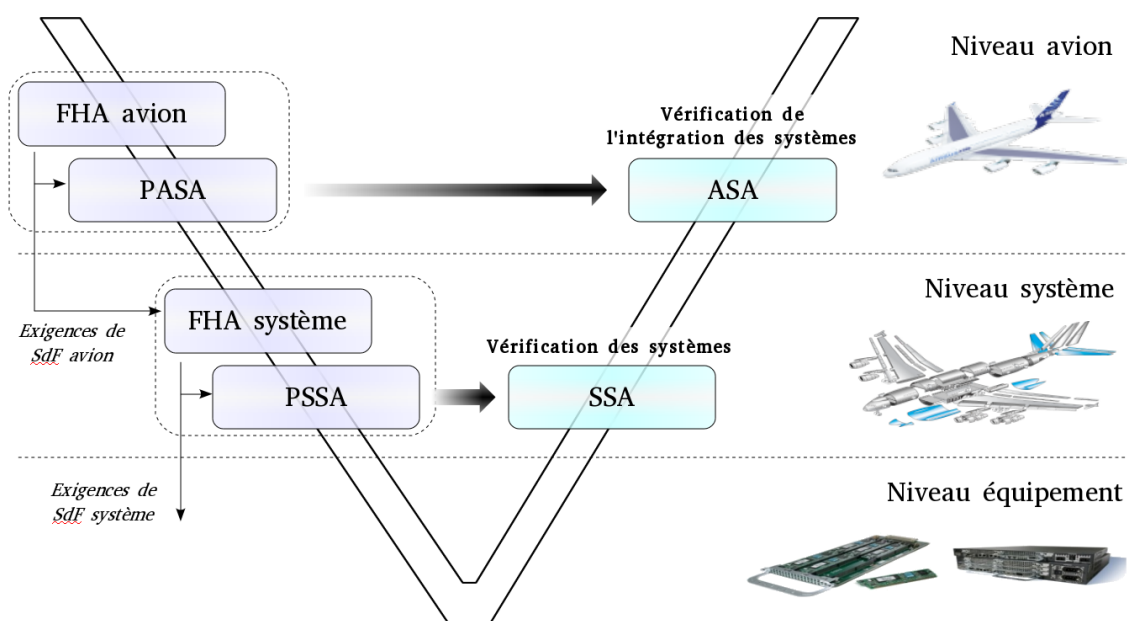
Niveau avion

FHA avion

PASA

Vérification de l'intégration des systèmes

ASA

Niveau système

FHA système

Exigences de SdF avion

Vérification des systèmes

PSSA

SSA

Exigences de SdF système

Niveau équipement